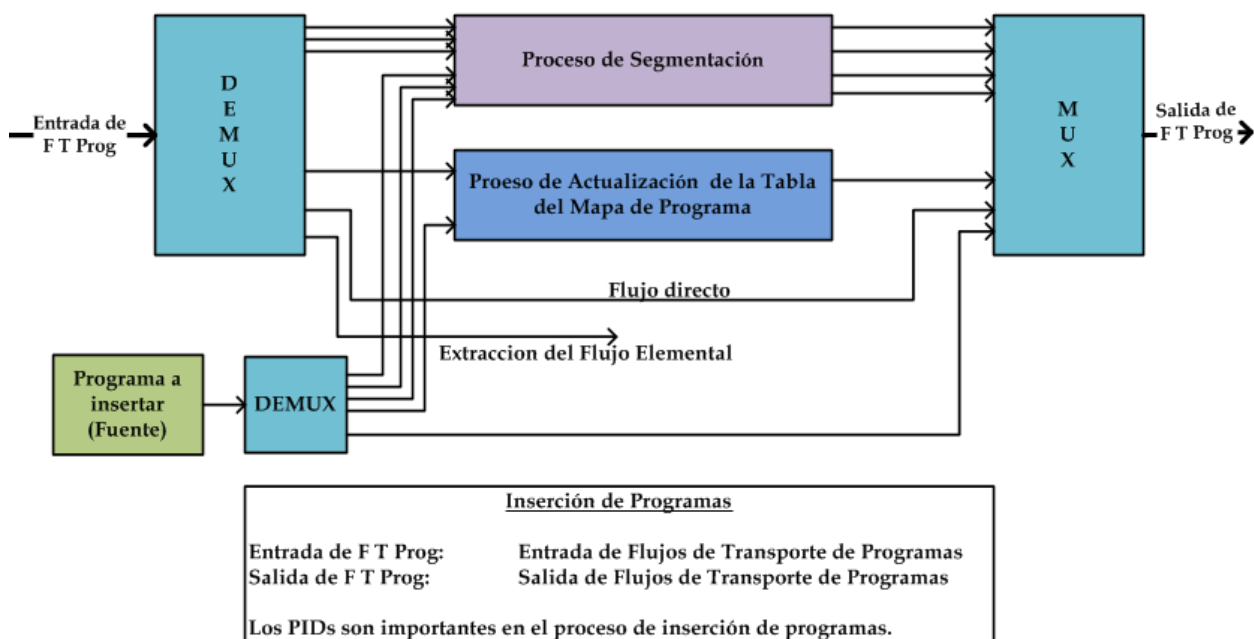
Entrada de F T Prog

D E M U X

Proceso de Segmentación

Proeso de Actualización de la Tabla del Mapa de Programa

M U X

Salida de F T Prog

Flujo directo

Extraccion del Flujo Elemental

Programa a insertar (Fuente)

DEMUX

Inserción de Programas

Entrada de F T Prog: Entrada de Flujos de Transporte de Programas
Salida de F T Prog: Salida de Flujos de Transporte de Programas

Los PIDs son importantes en el proceso de inserción de programas.